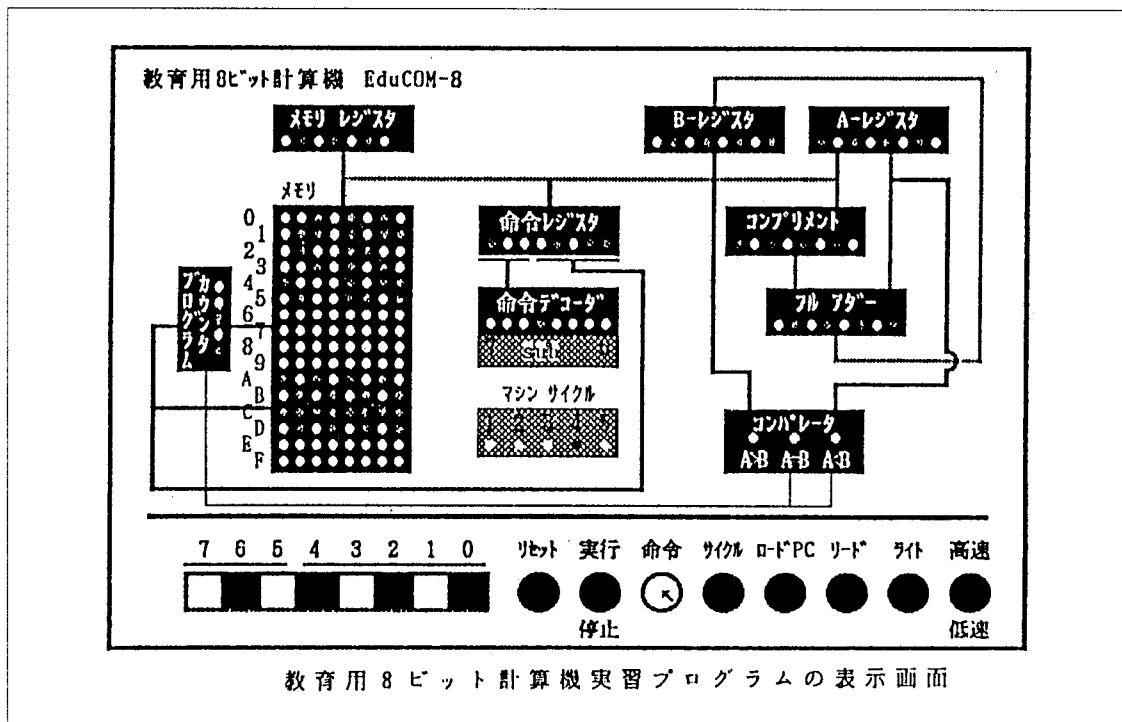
教育用8ビット計算機 EduCOM-8

メモリ レジスタ

B-レジスタ

A-レジスタ

メモリ

0 1 2 3 4 5 6 7 8 9 A B C D E F

プログラム カウンタ

命令レジスタ

命令デコーダ

STB

マシン サイクル

コンプリメント

フル アダー

コンパレータ

A>B A=B A<B

7 6 5 4 3 2 1 0

リセット 実行 命令 サイクル ロードPC リード ライト 高速

停止 低速

教育用8ビット計算機実習プログラムの表示画面